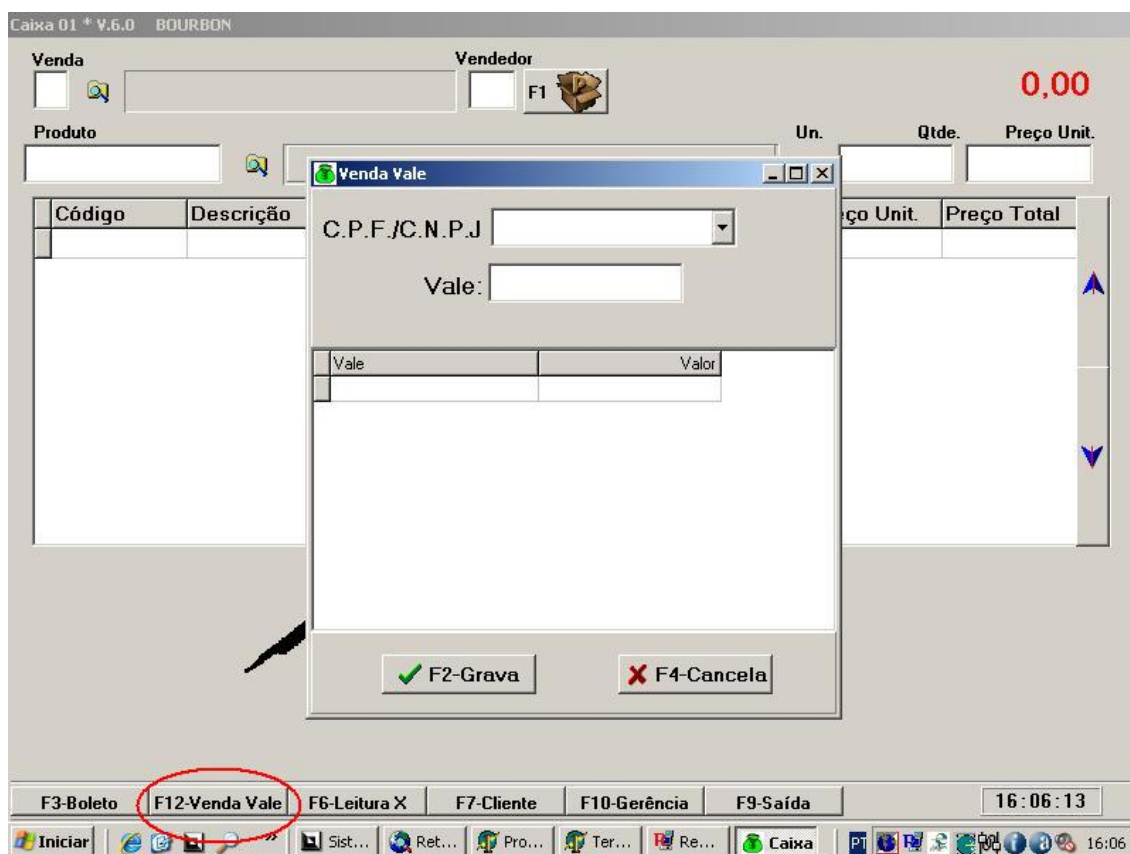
Caixa 01 * V.6.0 BOURBON

Venda

Vendedor

F1

0,00

Produto

Un.

Qtde.

Preço Unit.

Código

Descrição

eço Unit.

Preço Total

Venda Vale

C.P.F./C.N.P.J

Vale:

| Vale | Valor |
|---|---|
| | |

F2-Grava

F4-Cancela

F3-Boleto

F12-Venda Vale

F6-Leitura X

F7-Cliente

F10-Gerência

F9-Saída

16:06:13

Iniciar

Sist...

Ret...

Pro...

Ter...

Re...

Caixa

PT

16:06